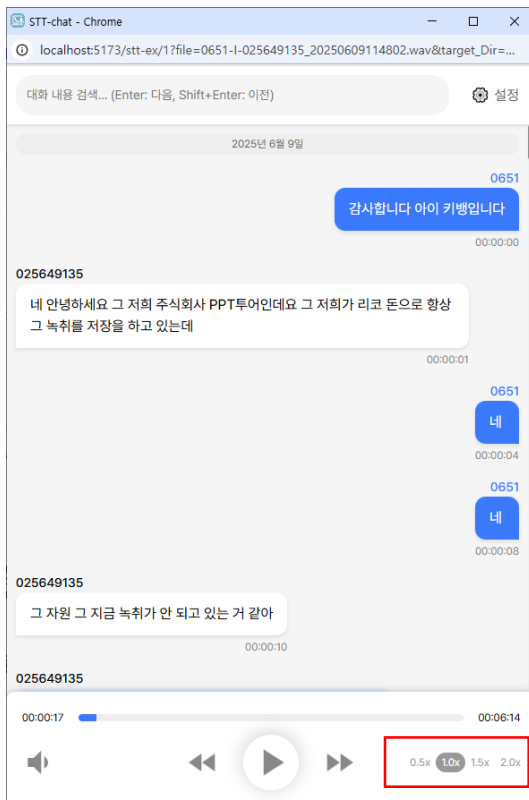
STT-chat - Chrome

localhost:5173/stt-ex/1?file=0651-I-025649135_20250609114802.wav&target_Dir=...

대화 내용 검색... (Enter: 다음, Shift+Enter: 이전)

설정

2025년 6월 9일

0651

감사합니다 아이 키뱅입니다

00:00:00

025649135

네 안녕하세요 그 저희 주식회사 PPT투어인데요 그 저희가 리코 돈으로 항상 그 녹취를 저장을 하고 있는데

00:00:01

0651

네

00:00:04

0651

네

00:00:08

025649135

그 자원 그 지금 녹취가 안 되고 있는 거 같아

00:00:10

025649135

00:00:17

00:06:14

0.5x 1.0x 1.5x 2.0x